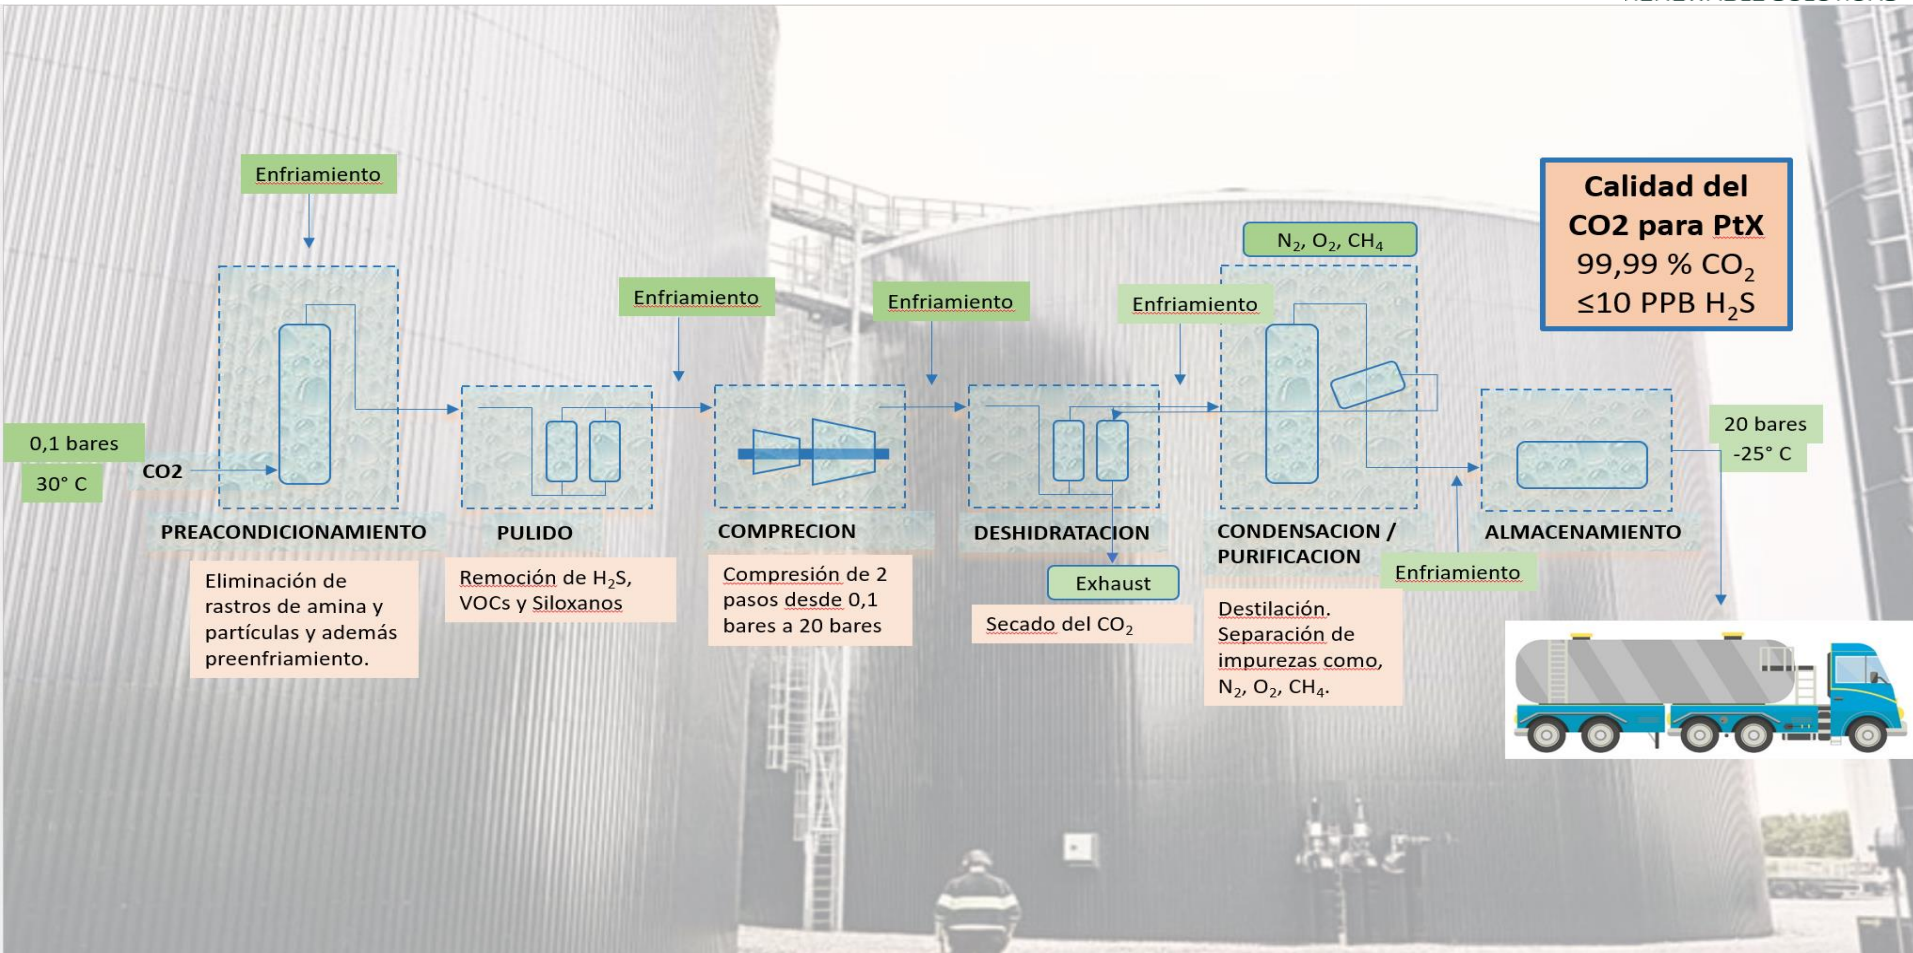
Calidad del CO2 para PtX
99,99 % $CO_2$
≤10 PPB $H_2S$

Enfriamiento

0,1 bares
30° C
CO2

PREACONDICIONAMIENTO

Eliminación de rastros de amina y partículas y además preenfriamiento.

PULIDO

Remoción de $H_2S$, VOCs y Siloxanos

Enfriamiento

COMPRECION

Compresión de 2 pasos desde 0,1 bares a 20 bares

Enfriamiento

DESHIDRATACION

Exhaust

Secado del $CO_2$

Enfriamiento

$N_2$, $O_2$, $CH_4$

CONDENSACION / PURIFICACION

Destilación. Separación de impurezas como, $N_2$, $O_2$, $CH_4$.

Enfriamiento

ALMACENAMIENTO

20 bares
-25° C